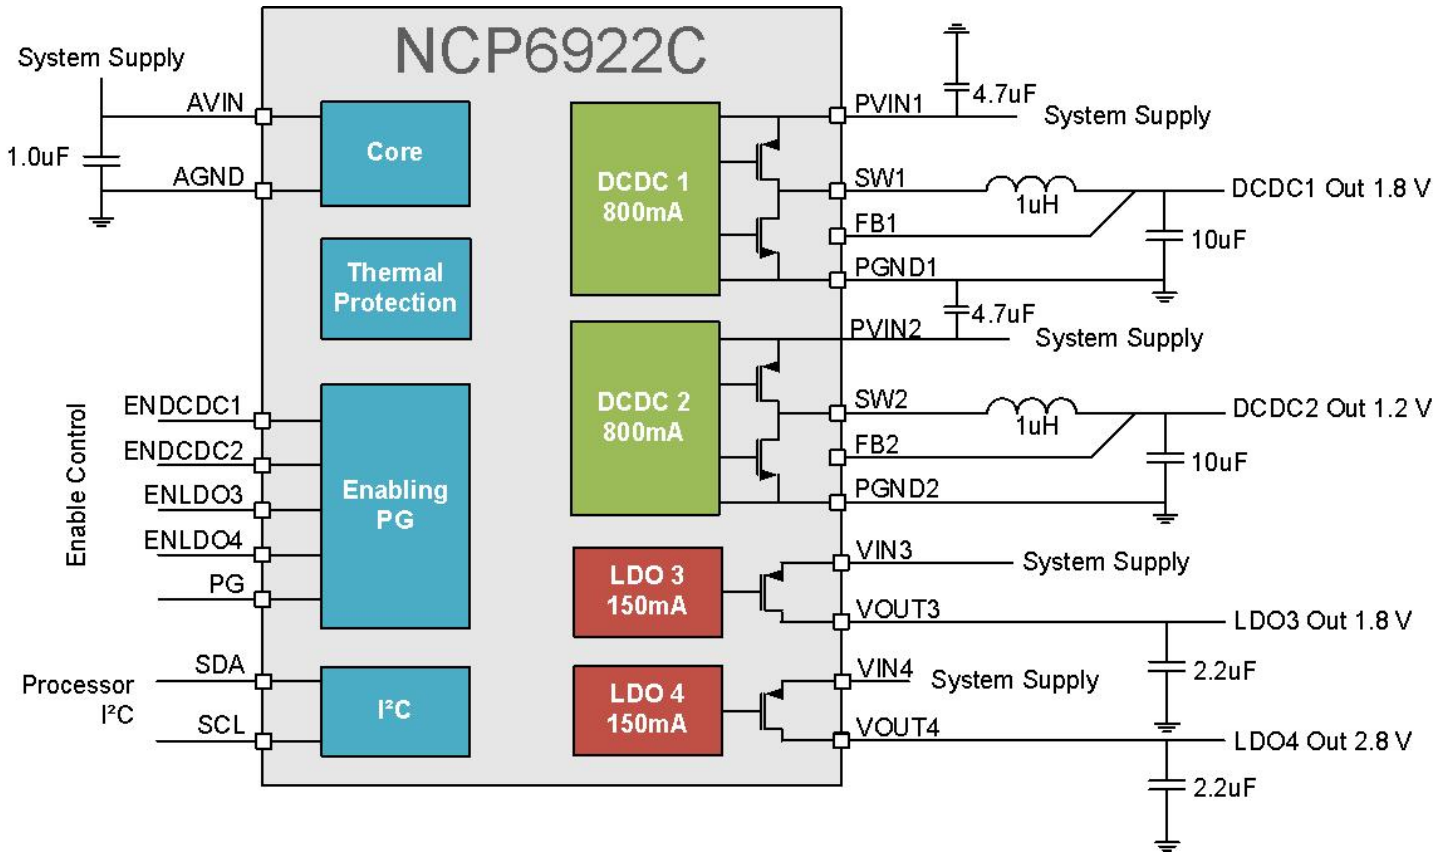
NCP6922C

System Supply
AVIN
1.0uF
AGND

Core

Thermal Protection

Enable Control
ENDCDC1
ENDCDC2
ENLDO3
ENLDO4
PG

Enabling PG

Processor $I^2C$
SDA
SCL

$I^2C$

DCDC 1 800mA

DCDC 2 800mA

LDO 3 150mA

LDO 4 150mA

4.7uF
PVIN1
System Supply
SW1
1uH
DCDC1 Out 1.8 V
FB1
10uF
PGND1
4.7uF
PVIN2
System Supply
SW2
1uH
DCDC2 Out 1.2 V
FB2
10uF
PGND2
VIN3
System Supply
VOUT3
LDO3 Out 1.8 V
2.2uF
VIN4
System Supply
VOUT4
LDO4 Out 2.8 V
2.2uF